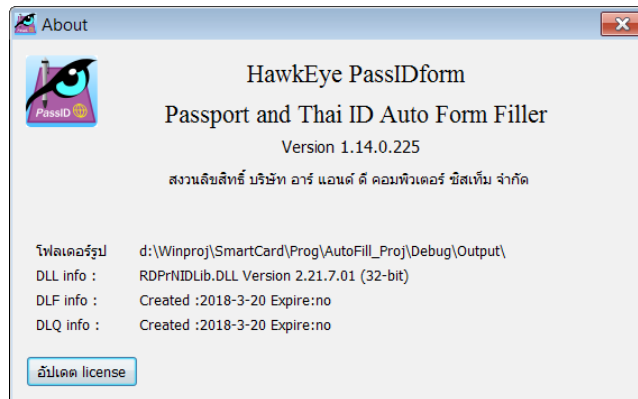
About

PassID

HawkEye PassIDform

Passport and Thai ID Auto Form Filler

Version 1.14.0.225

สงวนลิขสิทธิ์ บริษัท อาร์ แอนด์ ดี คอมพิวเตอร์ ซิสเท็ม จำกัด

| | |
|---|---|
| โฟลเดอร์รูป | d:\Winproj\SmartCard\Prog\AutoFill_Proj\Debug\Output\ |
| DLL info : | RDPrNIDLib.DLL Version 2.21.7.01 (32-bit) |
| DLF info : | Created :2018-3-20 Expire:no |
| DLQ info : | Created :2018-3-20 Expire:no |

อัปเดต license